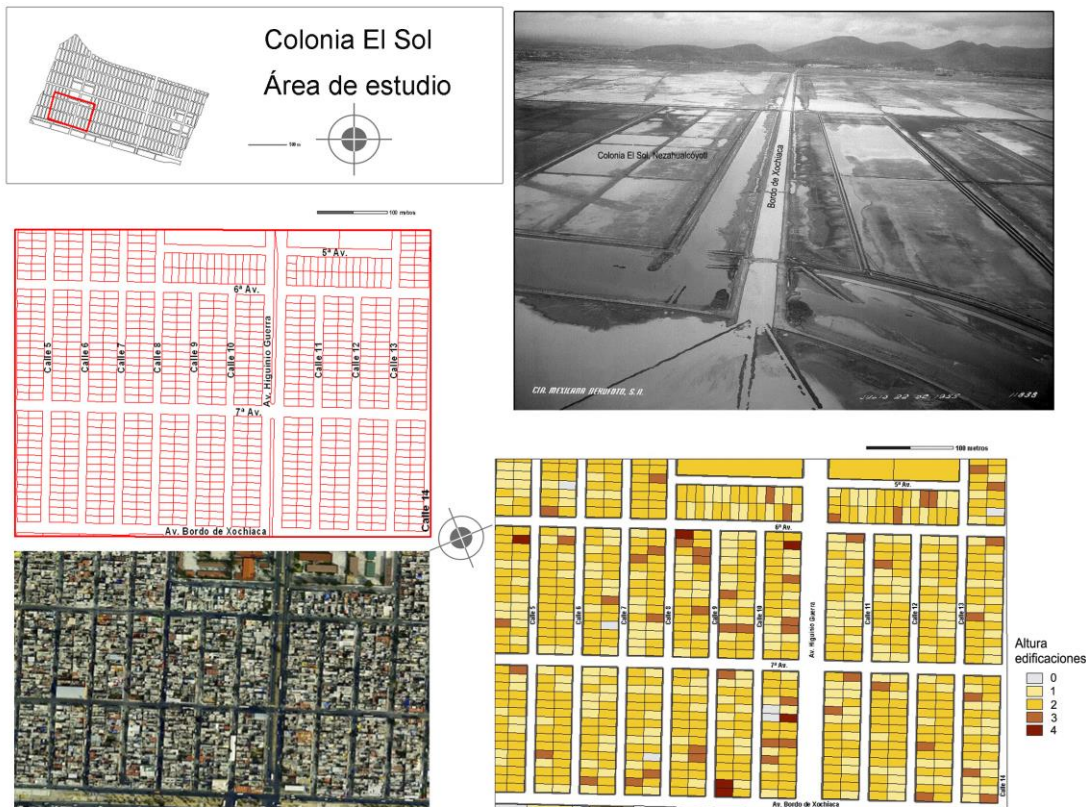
Colonia El Sol
Área de estudio

100 m

100 metros

Colonia El Sol, Nezahualcóyotl
Bordo de Xochiaca
CIA. MEXICANA AEROFOTO, S.A.
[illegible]

5ª Av.
6ª Av.
Calle 5
Calle 6
Calle 7
Calle 8
Calle 9
Calle 10
Av. Higuinio Guerra
Calle 11
Calle 12
Calle 13
7ª Av.
Calle 14
Av. Bordo de Xochiaca

100 metros
5ª Av.
6ª Av.
Calle 5
Calle 6
Calle 7
Calle 8
Calle 9
Calle 10
Av. Higuinio Guerra
Calle 11
Calle 12
Calle 13
7ª Av.
Calle 14
Av. Bordo de Xochiaca

Altura edificaciones
0
1
2
3
4